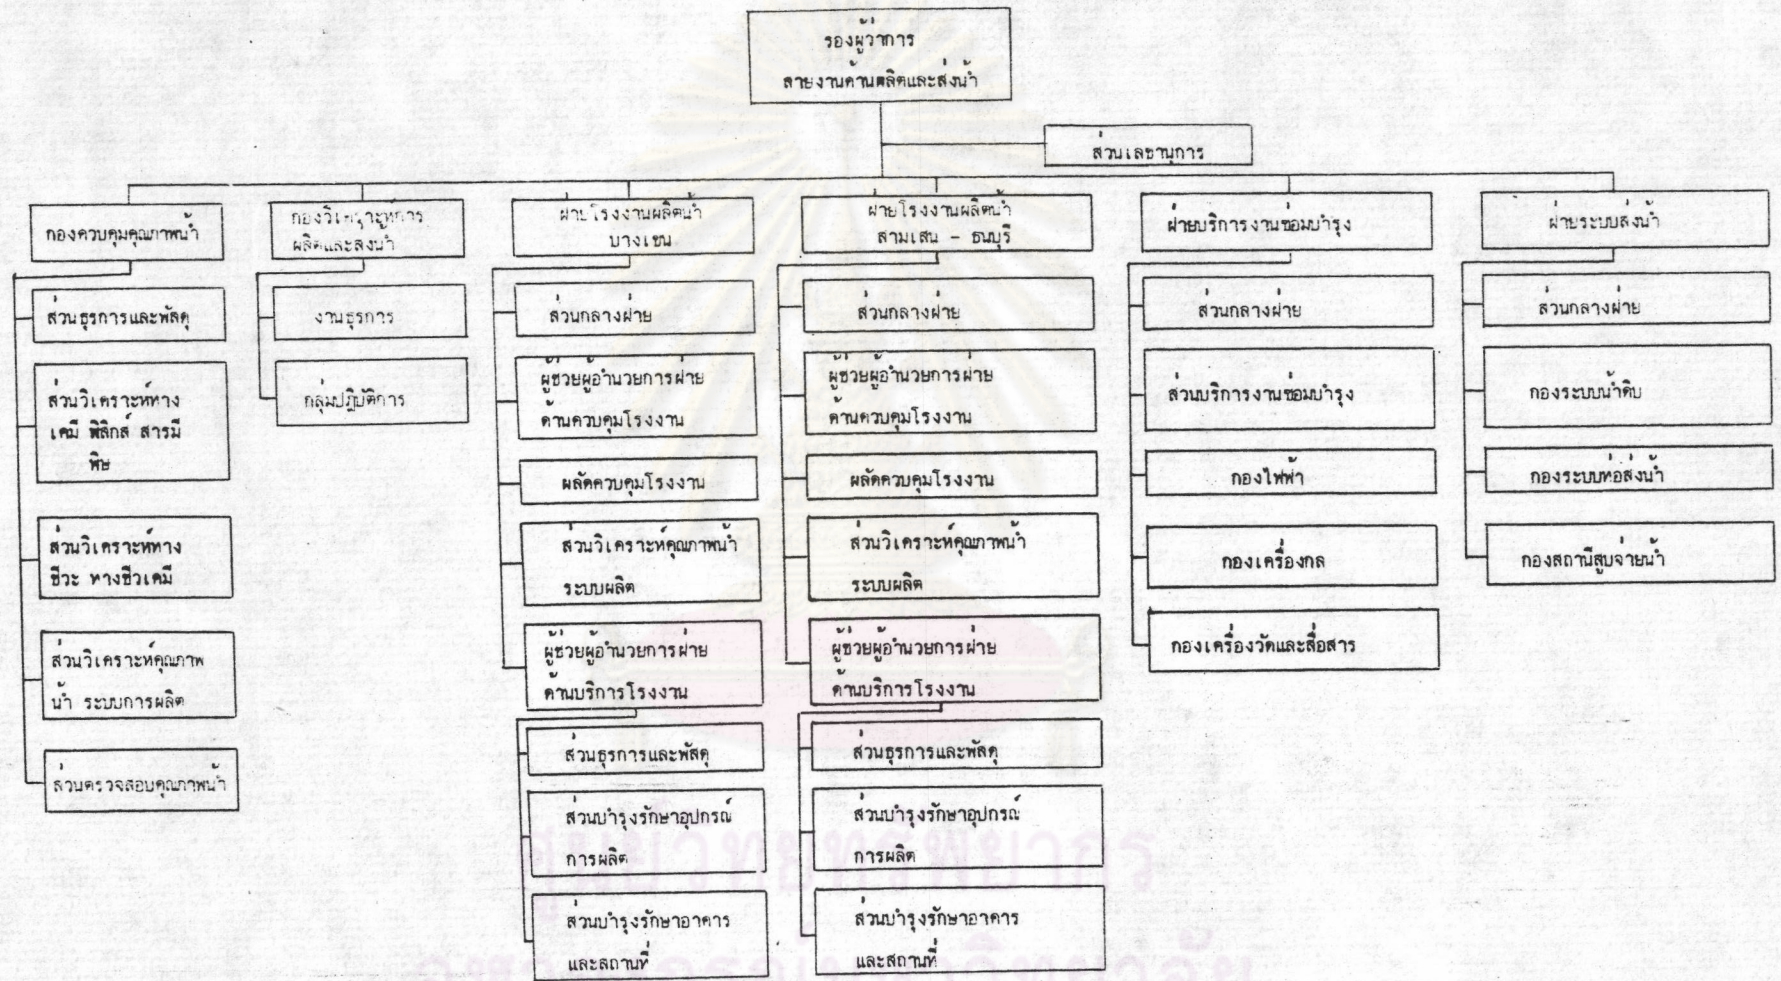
รองผู้ว่าการ
สายงานด้านผลิตและส่งน้ำ

ส่วนเลขานุการ

กองควบคุมคุณภาพน้ำ

ส่วนธุรการและพัสดุ

ส่วนวิเคราะห์ทางเคมี ฟิสิกส์ สารมีพิษ

ส่วนวิเคราะห์ทางชีวะ ทางชีวเคมี

ส่วนวิเคราะห์คุณภาพน้ำ ระบบการผลิต

ส่วนตรวจสอบคุณภาพน้ำ

กองวิศวกรรมการผลิตและส่งน้ำ

งานธุรการ

กลุ่มปฏิบัติการ

ฝ่ายโรงงานผลิตน้ำบางเขน

ส่วนกลางฝ่าย

ผู้ช่วยผู้อำนวยการฝ่ายด้านควบคุมโรงงาน

ผลัดควบคุมโรงงาน

ส่วนวิเคราะห์คุณภาพน้ำระบบผลิต

ผู้ช่วยผู้อำนวยการฝ่ายด้านบริการโรงงาน

ส่วนธุรการและพัสดุ

ส่วนบำรุงรักษาอุปกรณ์การผลิต

ส่วนบำรุงรักษาอาคารและสถานที่

ฝ่ายโรงงานผลิตน้ำสามเสน - ธนบุรี

ส่วนกลางฝ่าย

ผู้ช่วยผู้อำนวยการฝ่ายด้านควบคุมโรงงาน

ผลัดควบคุมโรงงาน

ส่วนวิเคราะห์คุณภาพน้ำระบบผลิต

ผู้ช่วยผู้อำนวยการฝ่ายด้านบริการโรงงาน

ส่วนธุรการและพัสดุ

ส่วนบำรุงรักษาอุปกรณ์การผลิต

ส่วนบำรุงรักษาอาคารและสถานที่

ฝ่ายบริการงานซ่อมบำรุง

ส่วนกลางฝ่าย

ส่วนบริการงานซ่อมบำรุง

กองไฟฟ้า

กองเครื่องกล

กองเครื่องวัดและสื่อสาร

ฝ่ายระบบส่งน้ำ

ส่วนกลางฝ่าย

กองระบบน้ำดิบ

กองระบบท่อส่งน้ำ

กองสถานีสูบจ่ายน้ำ